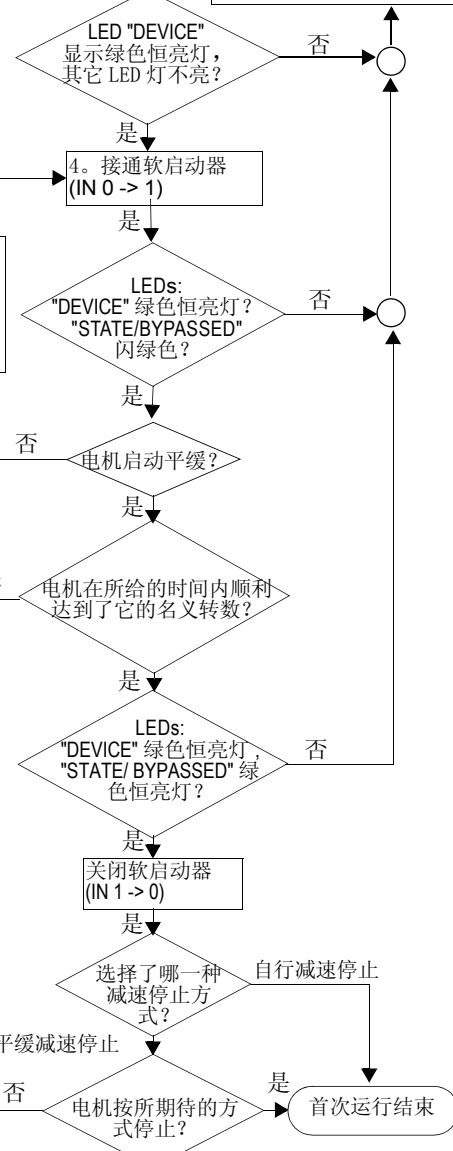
LED "DEVICE" 显示绿色恒亮灯，其它 LED 灯不亮？

否

是

4。接通软启动器 (IN 0 -> 1)

是

LEDs: "DEVICE" 绿色恒亮灯？ "STATE/BYPASSED" 闪绿色？

否

是

否

电机启动平缓？

是

电机在所给的时间内顺利达到了它的名义转数？

是

LEDs: "DEVICE" 绿色恒亮灯，"STATE/ BYPASSED" 绿色恒亮灯？

否

是

关闭软启动器 (IN 1 -> 0)

是

选择了哪一种减速停止方式？

自行减速停止

平缓减速停止

否

电机按所期待的方式停止？

是

首次运行结束